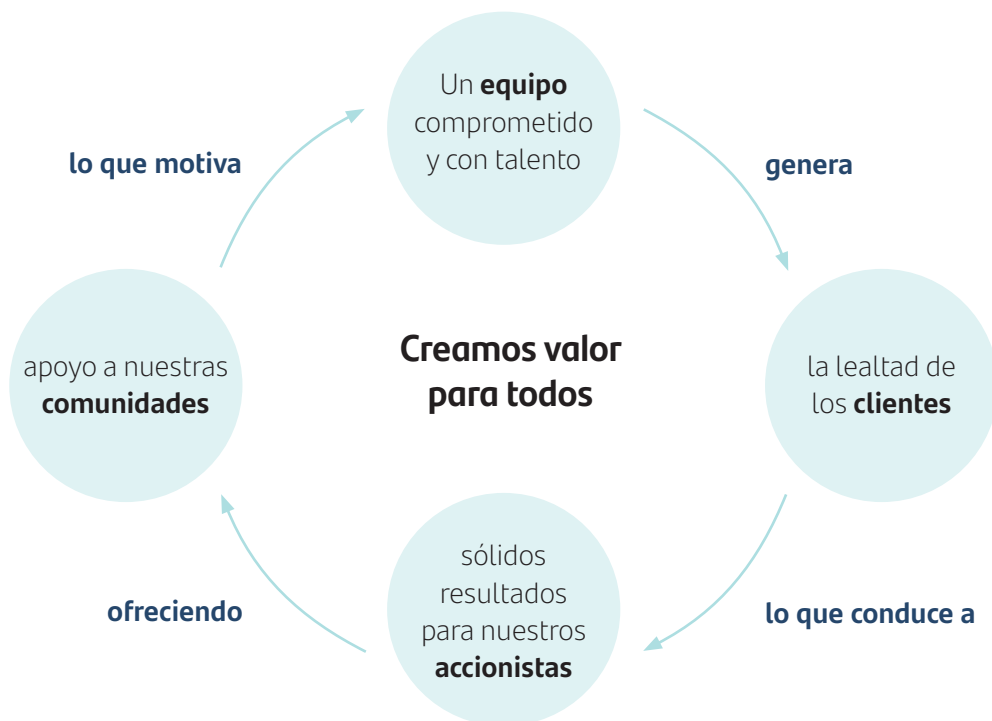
Un **equipo** comprometido y con talento

genera

la lealtad de los **clientes**

lo que conduce a

sólidos resultados para nuestros **accionistas**

ofreciendo

apoyo a nuestras **comunidades**

lo que motiva

**Creamos valor para todos**